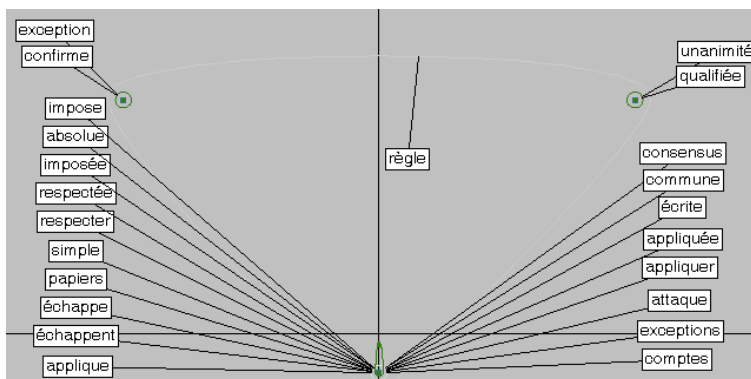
exception
confirme
impose
absolue
imposée
respectée
respecter
simple
papiers
échappe
échappent
applique
règle
unanimité
qualifiée
consensus
commune
écrite
appliquée
appliquer
attaque
exceptions
comptes